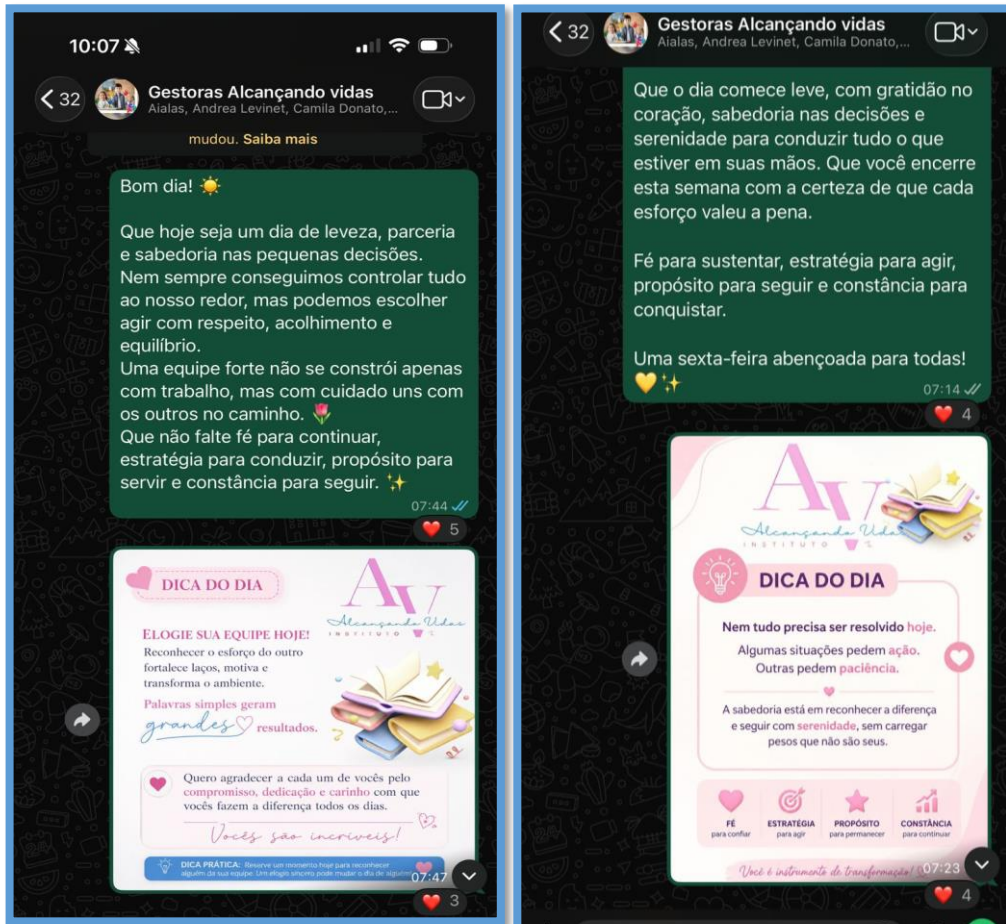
10:07

32 Gestoras Alcançando vidas
Aialas, Andrea Levinet, Camila Donato,...

mudou. Saiba mais

Bom dia! ☀️

Que hoje seja um dia de leveza, parceria e sabedoria nas pequenas decisões.
Nem sempre conseguimos controlar tudo ao nosso redor, mas podemos escolher agir com respeito, acolhimento e equilíbrio.
Uma equipe forte não se constrói apenas com trabalho, mas com cuidado uns com os outros no caminho. 🌷
Que não falte fé para continuar, estratégia para conduzir, propósito para servir e constância para seguir. ✨

07:44

❤️ 5

DICA DO DIA

AV Alcançando Vidas INSTITUTO

ELOGIE SUA EQUIPE HOJE!
Reconhecer o esforço do outro fortalece laços, motiva e transforma o ambiente.

Palavras simples geram grandes resultados.

Quero agradecer a cada um de vocês pelo compromisso, dedicação e carinho com que vocês fazem a diferença todos os dias.

Vocês são incríveis!

DICA PRÁTICA: Reserve um momento hoje para reconhecer alguém da sua equipe. Um elogio sincero pode mudar o dia de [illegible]

07:47

❤️ 3

32 Gestoras Alcançando vidas
Aialas, Andrea Levinet, Camila Donato,...

Que o dia comece leve, com gratidão no coração, sabedoria nas decisões e serenidade para conduzir tudo o que estiver em suas mãos. Que você encerre esta semana com a certeza de que cada esforço valeu a pena.

Fé para sustentar, estratégia para agir, propósito para seguir e constância para conquistar.

Uma sexta-feira abençoada para todas!
💛✨

07:14

❤️ 4

AV Alcançando Vidas INSTITUTO

DICA DO DIA

Nem tudo precisa ser resolvido hoje.
Algumas situações pedem ação.
Outras pedem paciência.

A sabedoria está em reconhecer a diferença e seguir com serenidade, sem carregar pesos que não são seus.

FÉ para confiar
ESTRATÉGIA para agir
PROPÓSITO para permanecer
CONSTÂNCIA para continuar

Você é instrumento de transformação!

07:23

❤️ 4